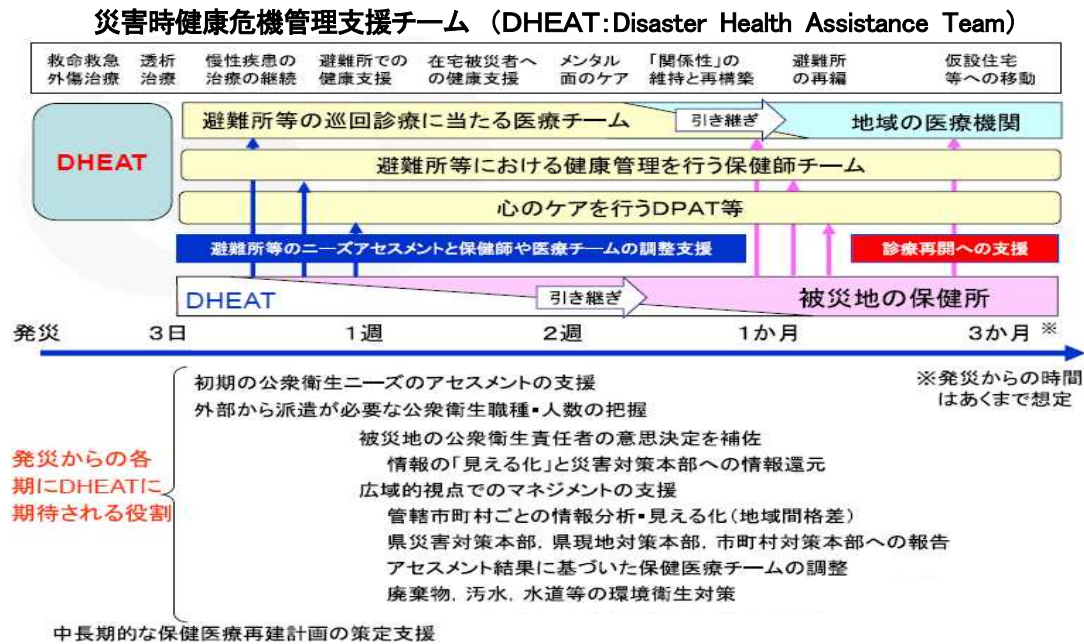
災害時健康危機管理支援チーム（DHEAT：Disaster Health Assistance Team）

| 救命救急 外傷治療 | 透析 治療 | 慢性疾患の 治療の継続 | 避難所での 健康支援 | 在宅被災者へ の健康支援 | メンタル 面のケア | 「関係性」の 維持と再構築 | 避難所 の再編 | 仮設住宅 等への移動 |
|---|---|---|---|---|---|---|---|---|

DHEAT

避難所等の巡回診療に当たる医療チーム

引き継ぎ

地域の医療機関

避難所等における健康管理を行う保健師チーム

心のケアを行うDPAT等

避難所等のニーズアセスメントと保健師や医療チームの調整支援

診療再開への支援

DHEAT

引き継ぎ

被災地の保健所

発災　3日　1週　2週　1か月　3か月 ※

※発災からの時間はあくまで想定

発災からの各期にDHEATに期待される役割

初期の公衆衛生ニーズのアセスメントの支援
外部から派遣が必要な公衆衛生職種・人数の把握
被災地の公衆衛生責任者の意思決定を補佐
情報の「見える化」と災害対策本部への情報還元
広域的視点でのマネジメントの支援
管轄市町村ごとの情報分析・見える化（地域間格差）
県災害対策本部，県現地対策本部，市町村対策本部への報告
アセスメント結果に基づいた保健医療チームの調整
廃棄物，汚水，水道等の環境衛生対策
中長期的な保健医療再建計画の策定支援